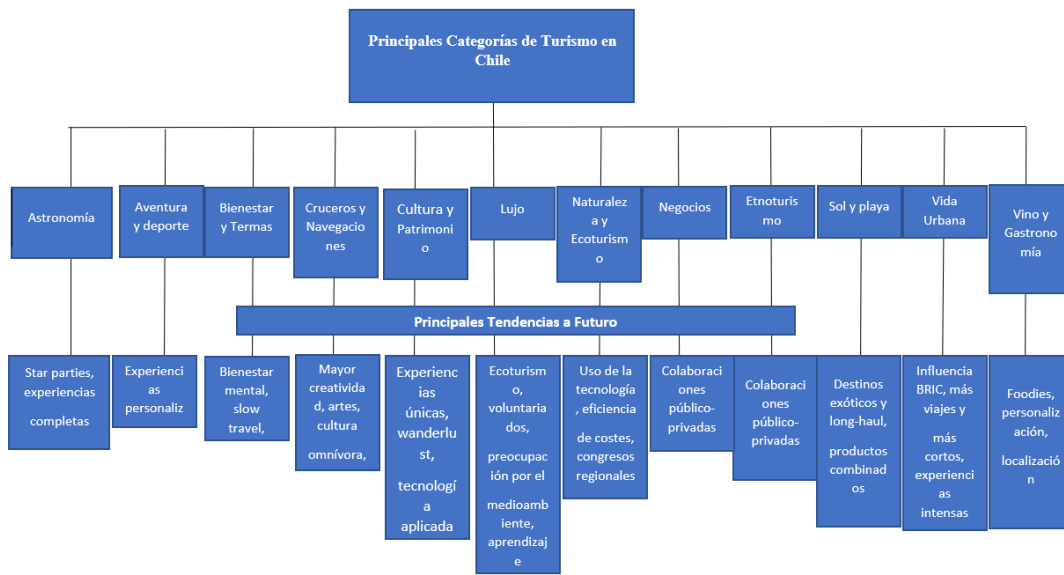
Principales Categorías de Turismo en Chile

Astronomía

Aventura y deporte

Bienestar y Termas

Cruceros y Navegaciones

Cultura y Patrimonio

Lujo

Naturaleza y Ecoturismo

Negocios

Etnoturismo

Sol y playa

Vida Urbana

Vino y Gastronomía

Principales Tendencias a Futuro

Star parties, experiencias completas

Experiencias personaliz

Bienestar mental, slow travel,

Mayor creatividad, artes, cultura omnívora,

Experiencias únicas, wanderlust, tecnología aplicada

Ecoturismo, voluntariados, preocupación por el medioambiente, aprendizaje

Uso de la tecnología, eficiencia de costes, congresos regionales

Colaboraciones público-privadas

Colaboraciones público-privadas

Destinos exóticos y long-haul, productos combinados

Influencia BRIC, más viajes y más cortos, experiencias intensas

Foodies, personalización, localización